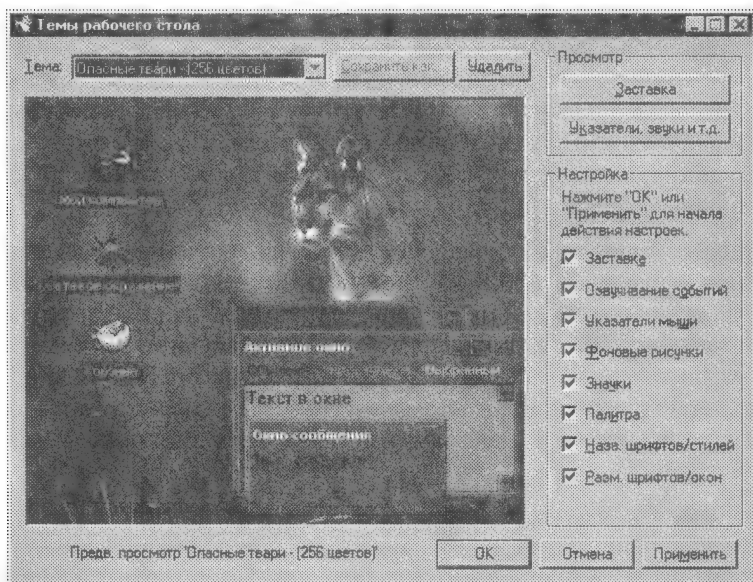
Темы рабочего стола

Тема: Опасные твари - (256 цветов)

Сохранить как...

Удалить

Просмотр

Заставка

Указатели, звуки и т.д.

Настройка

Нажмите "ОК" или "Применить" для начала действия настроек.

Заставка

Озвучивание событий

Указатели мыши

Фоновые рисунки

Значки

Палитра

Назв. шрифтов/стилей

Разм. шрифтов/окон

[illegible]

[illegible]

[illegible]

Активное окно

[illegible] Выбранный

Текст в окне

Окно сообщения

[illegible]

Предв. просмотр 'Опасные твари - (256 цветов)'

OK

Отмена

Применить